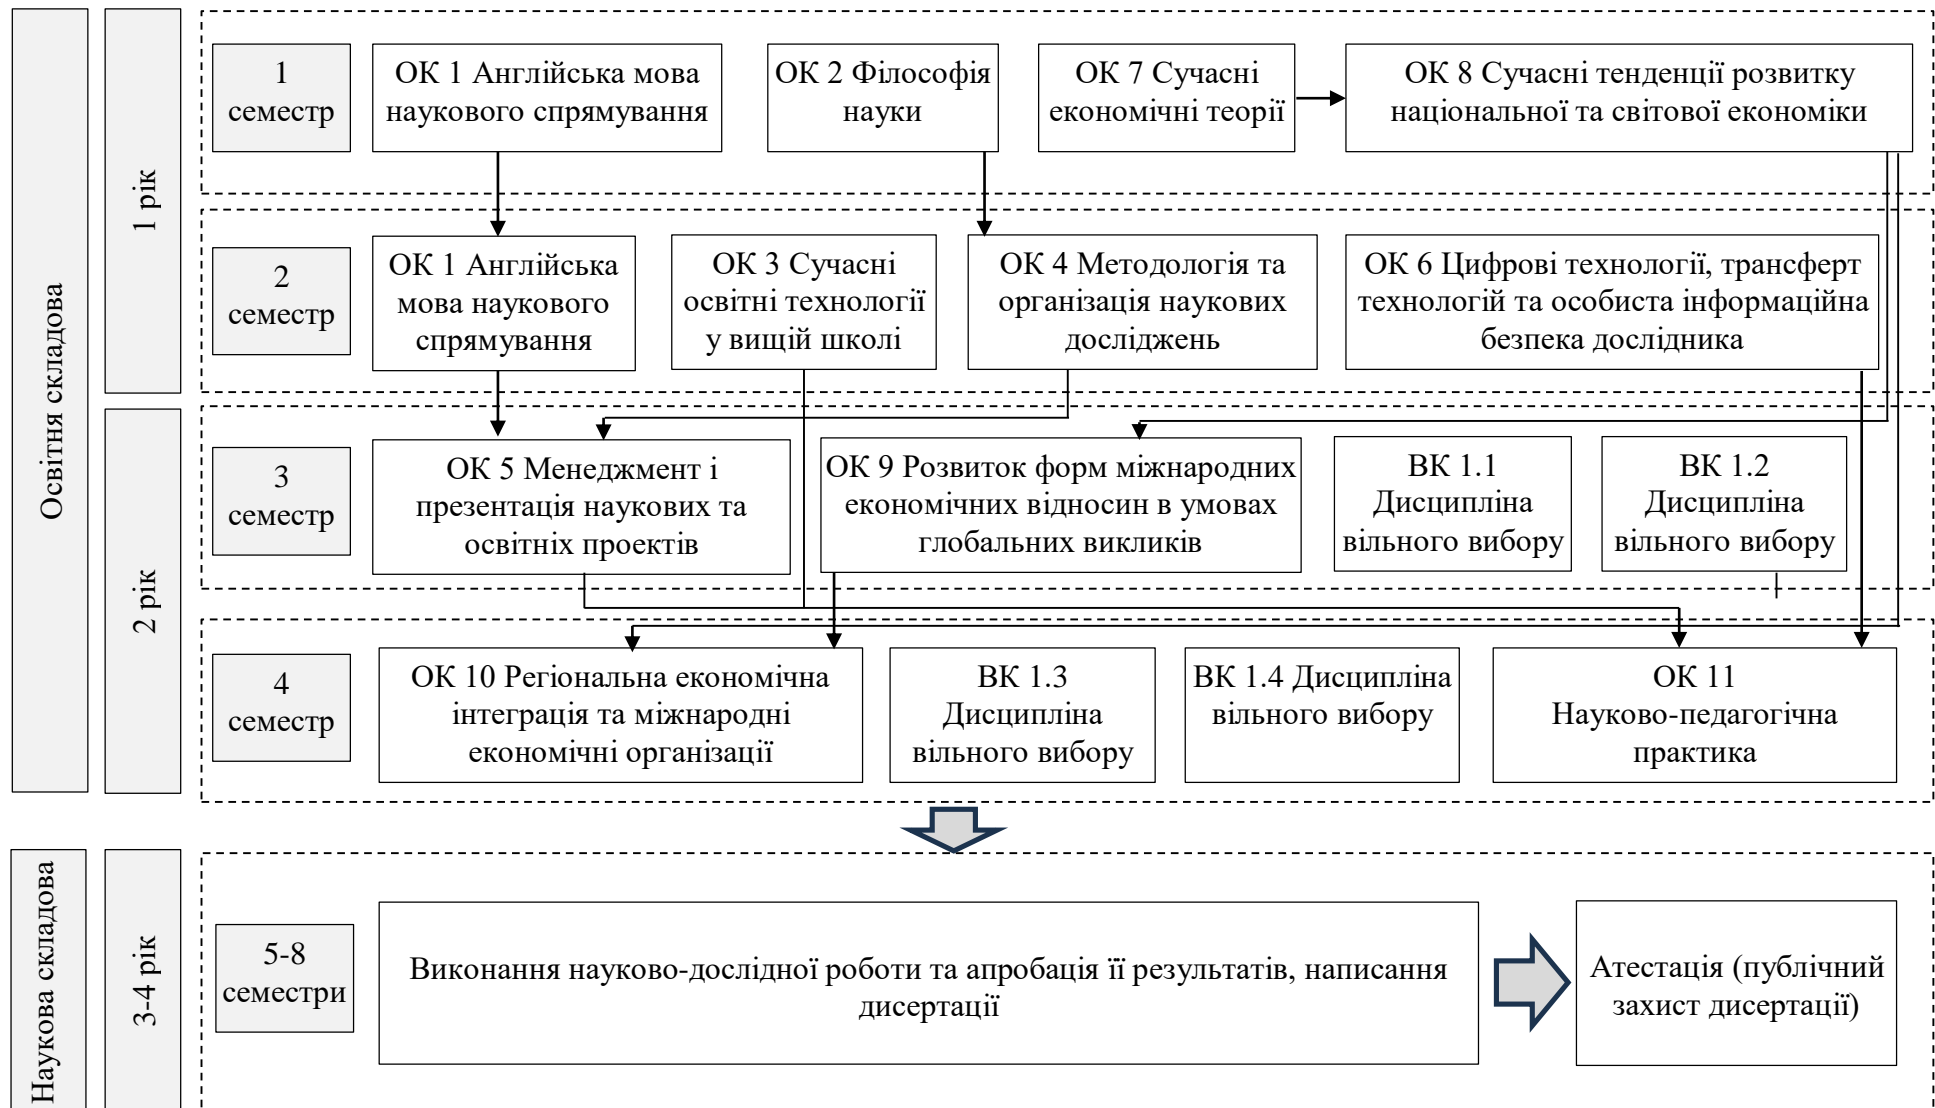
Освітня складова

1 рік

1 семестр

ОК 1 Англійська мова наукового спрямування

ОК 2 Філософія науки

ОК 7 Сучасні економічні теорії

ОК 8 Сучасні тенденції розвитку національної та світової економіки

2 семестр

ОК 1 Англійська мова наукового спрямування

ОК 3 Сучасні освітні технології у вищій школі

ОК 4 Методологія та організація наукових досліджень

ОК 6 Цифрові технології, трансферт технологій та особиста інформаційна безпека дослідника

2 рік

3 семестр

ОК 5 Менеджмент і презентація наукових та освітніх проектів

ОК 9 Розвиток форм міжнародних економічних відносин в умовах глобальних викликів

ВК 1.1 Дисципліна вільного вибору

ВК 1.2 Дисципліна вільного вибору

4 семестр

ОК 10 Регіональна економічна інтеграція та міжнародні економічні організації

ВК 1.3 Дисципліна вільного вибору

ВК 1.4 Дисципліна вільного вибору

ОК 11 Науково-педагогічна практика

Наукова складова

3-4 рік

5-8 семестри

Виконання науково-дослідної роботи та апробація її результатів, написання дисертації

Атестація (публічний захист дисертації)